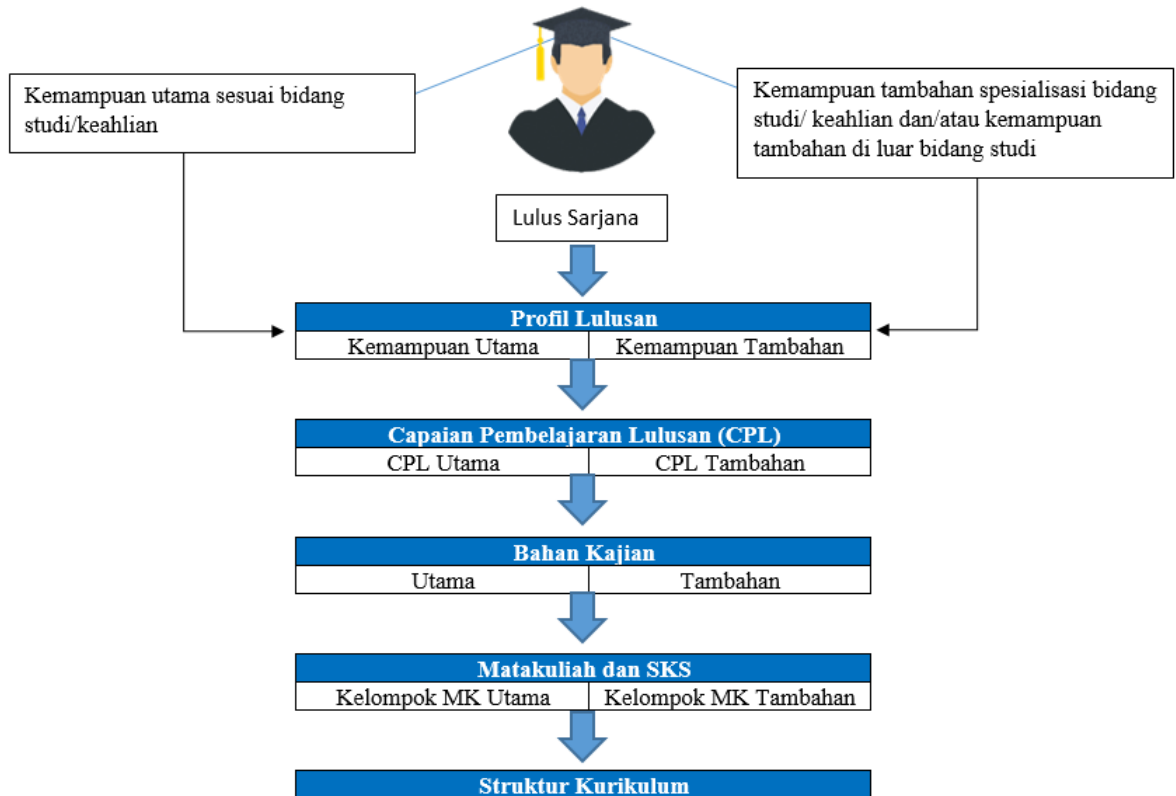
Kemampuan utama sesuai bidang studi/keahlian

Kemampuan tambahan spesialisasi bidang studi/ keahlian dan/atau kemampuan tambahan di luar bidang studi

Lulus Sarjana

| Profil Lulusan | |
|---|---|
| Kemampuan Utama | Kemampuan Tambahan |

| Capaian Pembelajaran Lulusan (CPL) | |
|---|---|
| CPL Utama | CPL Tambahan |

| Bahan Kajian | |
|---|---|
| Utama | Tambahan |

| Matakuliah dan SKS | |
|---|---|
| Kelompok MK Utama | Kelompok MK Tambahan |

Struktur Kurikulum